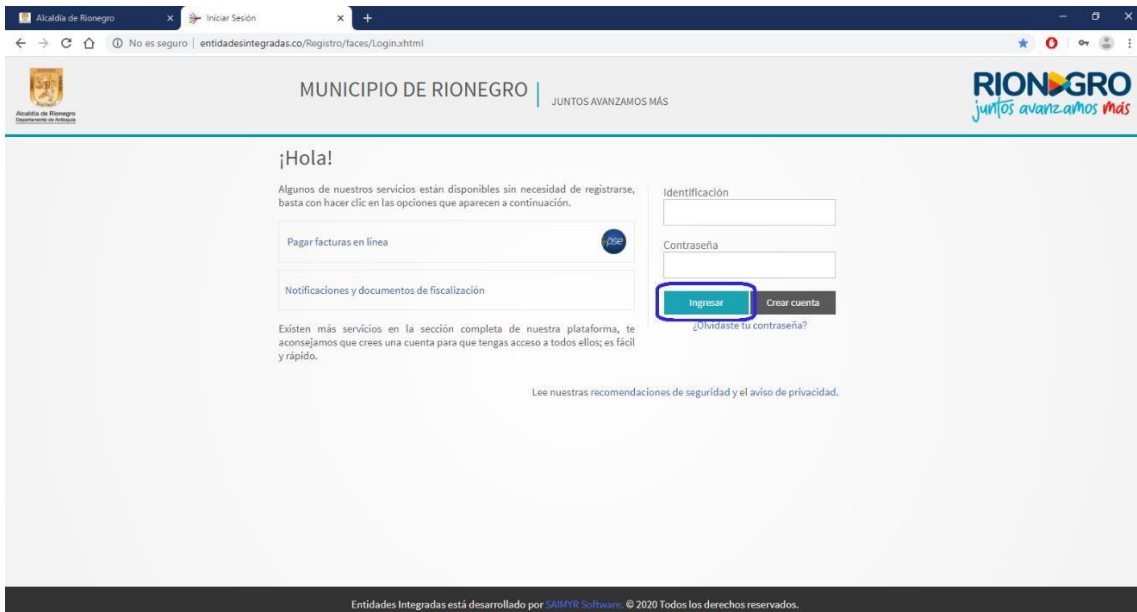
Alcaldía de Rionegro × Iniciar Sesión × +

No es seguro | entidadesintegradas.co/Registro/faces/Login.xhtml

Alcaldía de Rionegro
Departamento de Antioquia

MUNICIPIO DE RIONEGRO | JUNTOS AVANZAMOS MÁS

RIONEGRO
juntos avanzamos más

¡Hola!

Algunos de nuestros servicios están disponibles sin necesidad de registrarse, basta con hacer clic en las opciones que aparecen a continuación.

Pagar facturas en línea

pse

Notificaciones y documentos de fiscalización

Existen más servicios en la sección completa de nuestra plataforma, te aconsejamos que crees una cuenta para que tengas acceso a todos ellos; es fácil y rápido.

Identificación

Contraseña

Ingresar

Crear cuenta

¿Olvidaste tu contraseña?

Lee nuestras recomendaciones de seguridad y el aviso de privacidad.

Entidades Integradas está desarrollado por SAIMYR Software. © 2020 Todos los derechos reservados.